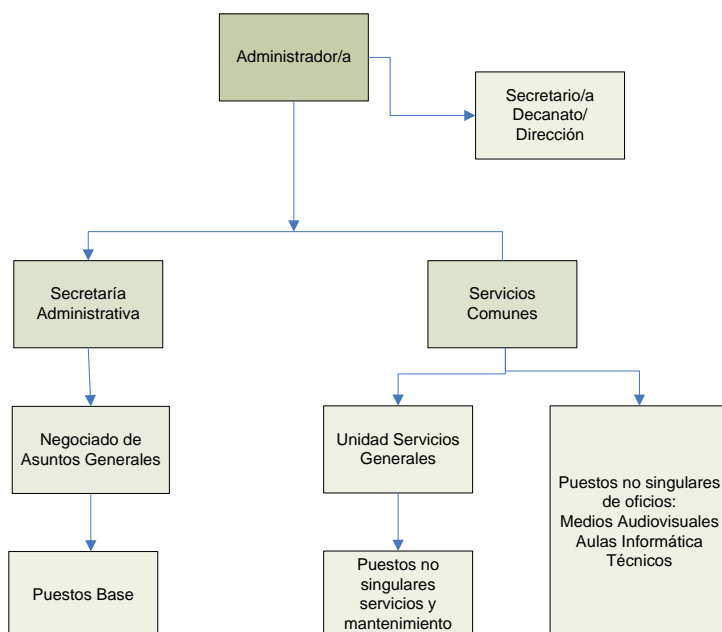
Administrador/a

Secretario/a
Decanato/
Dirección

Secretaría
Administrativa

Servicios
Comunes

Negociado de
Asuntos Generales

Unidad Servicios
Generales

Puestos no singulares
de oficios:
Medios Audiovisuales
Aulas Informática
Técnicos

Puestos Base

Puestos no
singulares
servicios y
mantenimiento